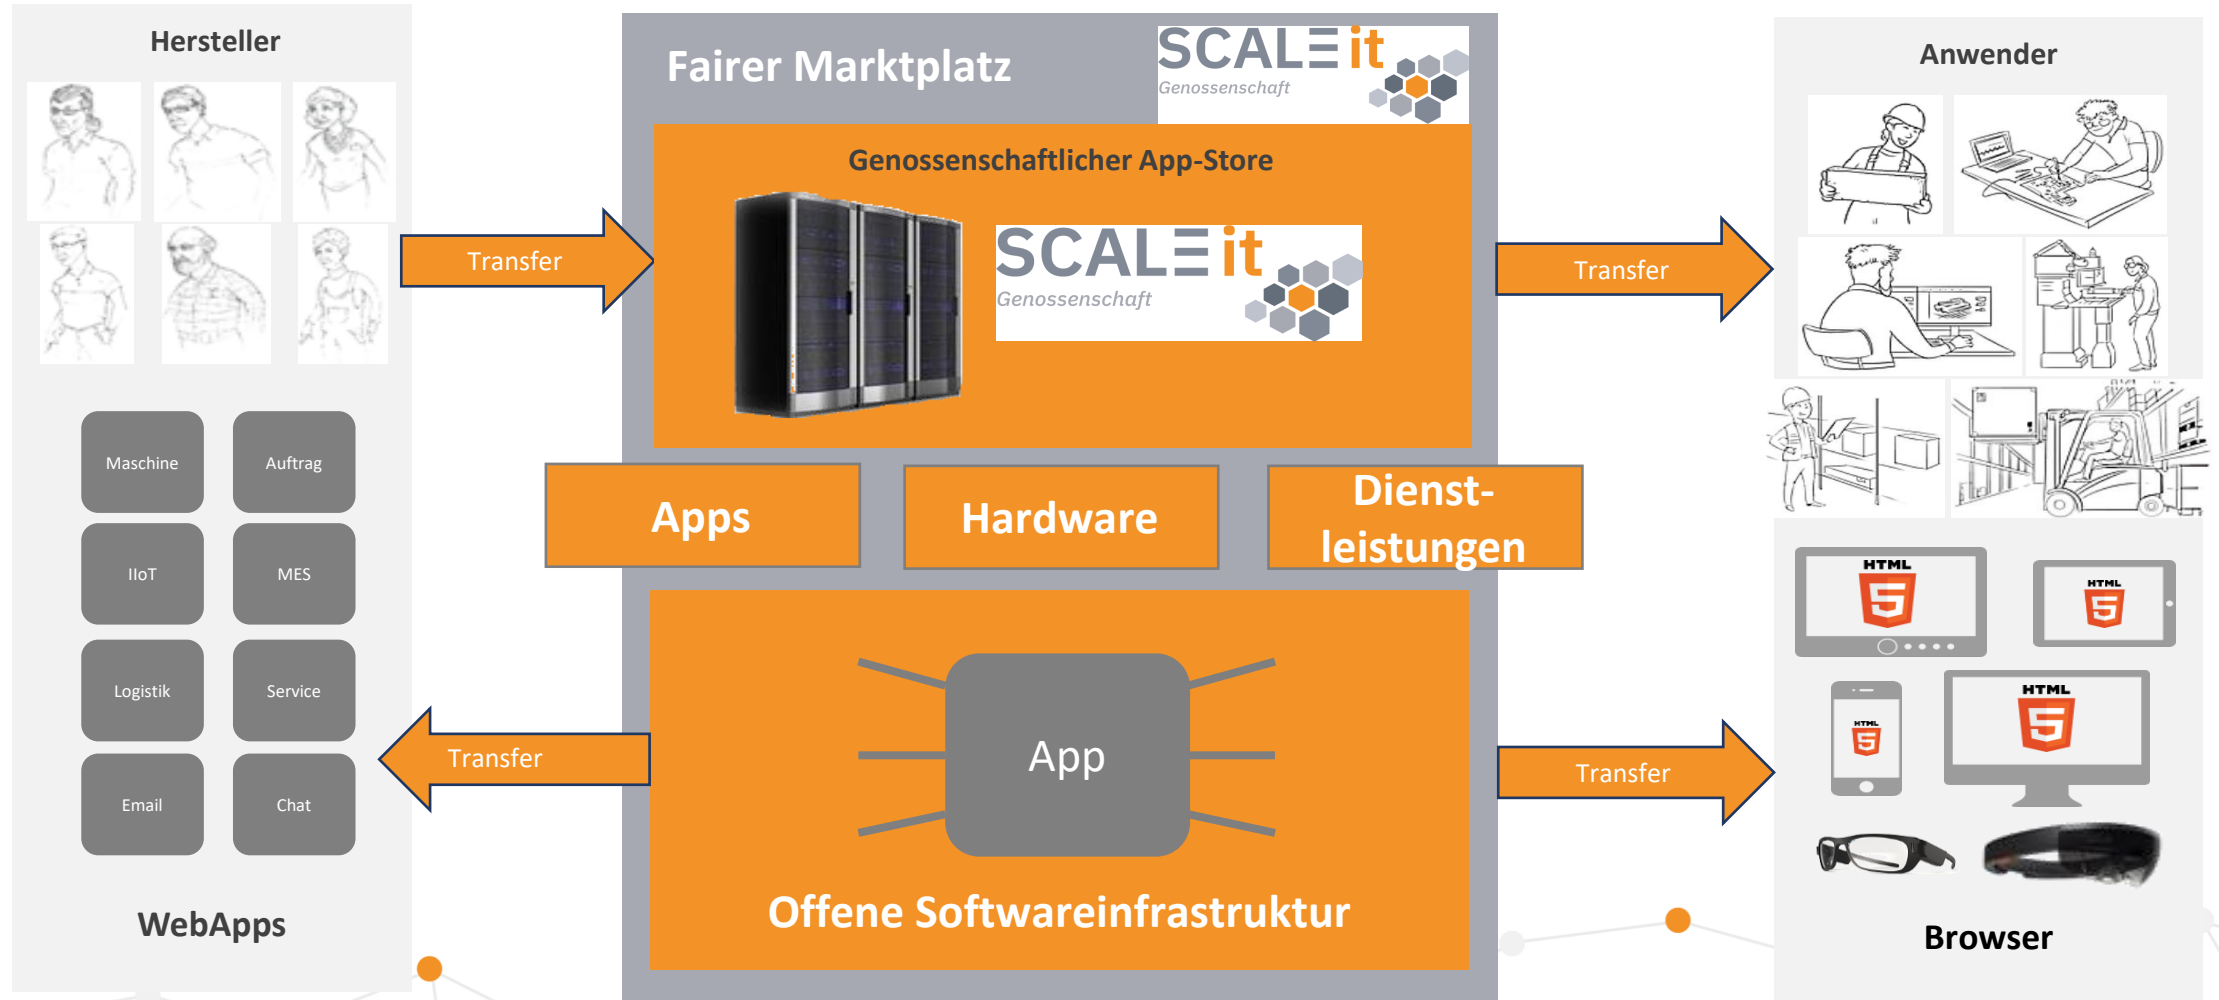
Hersteller

Maschine
Auftrag
IIoT
MES
Logistik
Service
Email
Chat

WebApps

Transfer

Transfer

Fairer Marktplatz

SCALE it
Genossenschaft

Genossenschaftlicher App-Store

SCALE it
Genossenschaft

Apps
Hardware
Dienstleistungen

App

Offene Softwareinfrastruktur

Transfer

Transfer

Anwender

HTML 5
HTML 5
HTML 5
HTML 5

Browser